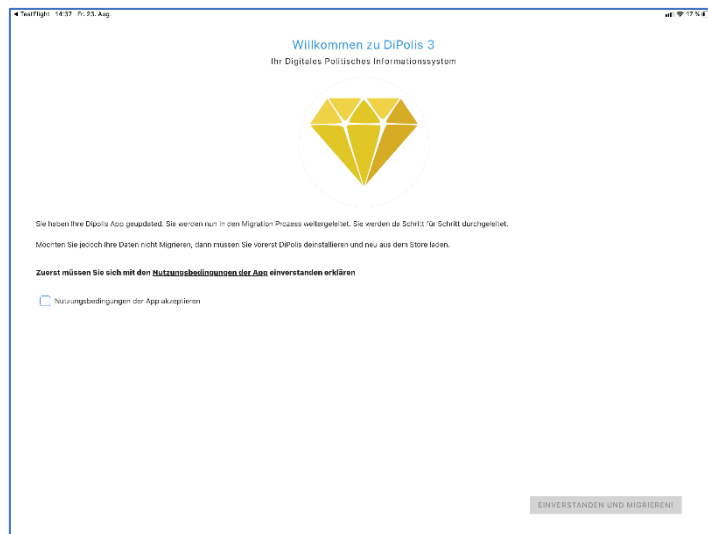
◀ TestFlight 14:37 Fr. 23. Aug

17 %

Willkommen zu DiPolis 3

Ihr Digitales Politisches Informationssystem

Sie haben Ihre Dipolis App geupdated. Sie werden nun in den Migration Prozess weitergeleitet. Sie werden da Schritt für Schritt durchgeleitet.

Möchten Sie jedoch Ihre Daten nicht Migrieren, dann müssen Sie vorerst DiPolis deinstallieren und neu aus dem Store laden.

Zuerst müssen Sie sich mit den Nutzungsbedingungen der App einverstanden erklären

Nutzungsbedingungen der App akzeptieren

EINVERSTANDEN UND MIGRIEREN!